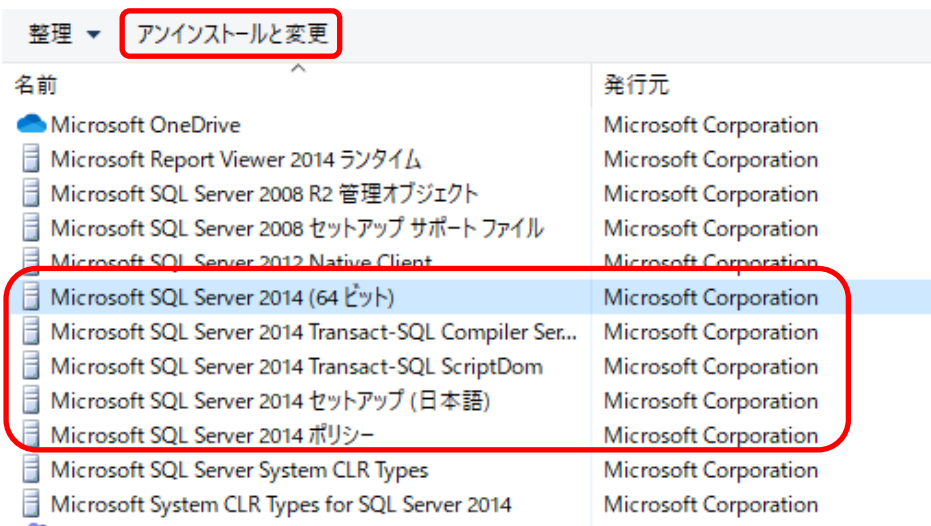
整理 ▾ アンインストールと変更

| 名前 | 発行元 |
|---|---|
| Microsoft OneDrive | Microsoft Corporation |
| Microsoft Report Viewer 2014 ランタイム | Microsoft Corporation |
| Microsoft SQL Server 2008 R2 管理オブジェクト | Microsoft Corporation |
| Microsoft SQL Server 2008 セットアップ サポート ファイル | Microsoft Corporation |
| Microsoft SQL Server 2012 Native Client | Microsoft Corporation |
| Microsoft SQL Server 2014 (64 ビット) | Microsoft Corporation |
| Microsoft SQL Server 2014 Transact-SQL Compiler Ser... | Microsoft Corporation |
| Microsoft SQL Server 2014 Transact-SQL ScriptDom | Microsoft Corporation |
| Microsoft SQL Server 2014 セットアップ (日本語) | Microsoft Corporation |
| Microsoft SQL Server 2014 ポリシー | Microsoft Corporation |
| Microsoft SQL Server System CLR Types | Microsoft Corporation |
| Microsoft System CLR Types for SQL Server 2014 | Microsoft Corporation |